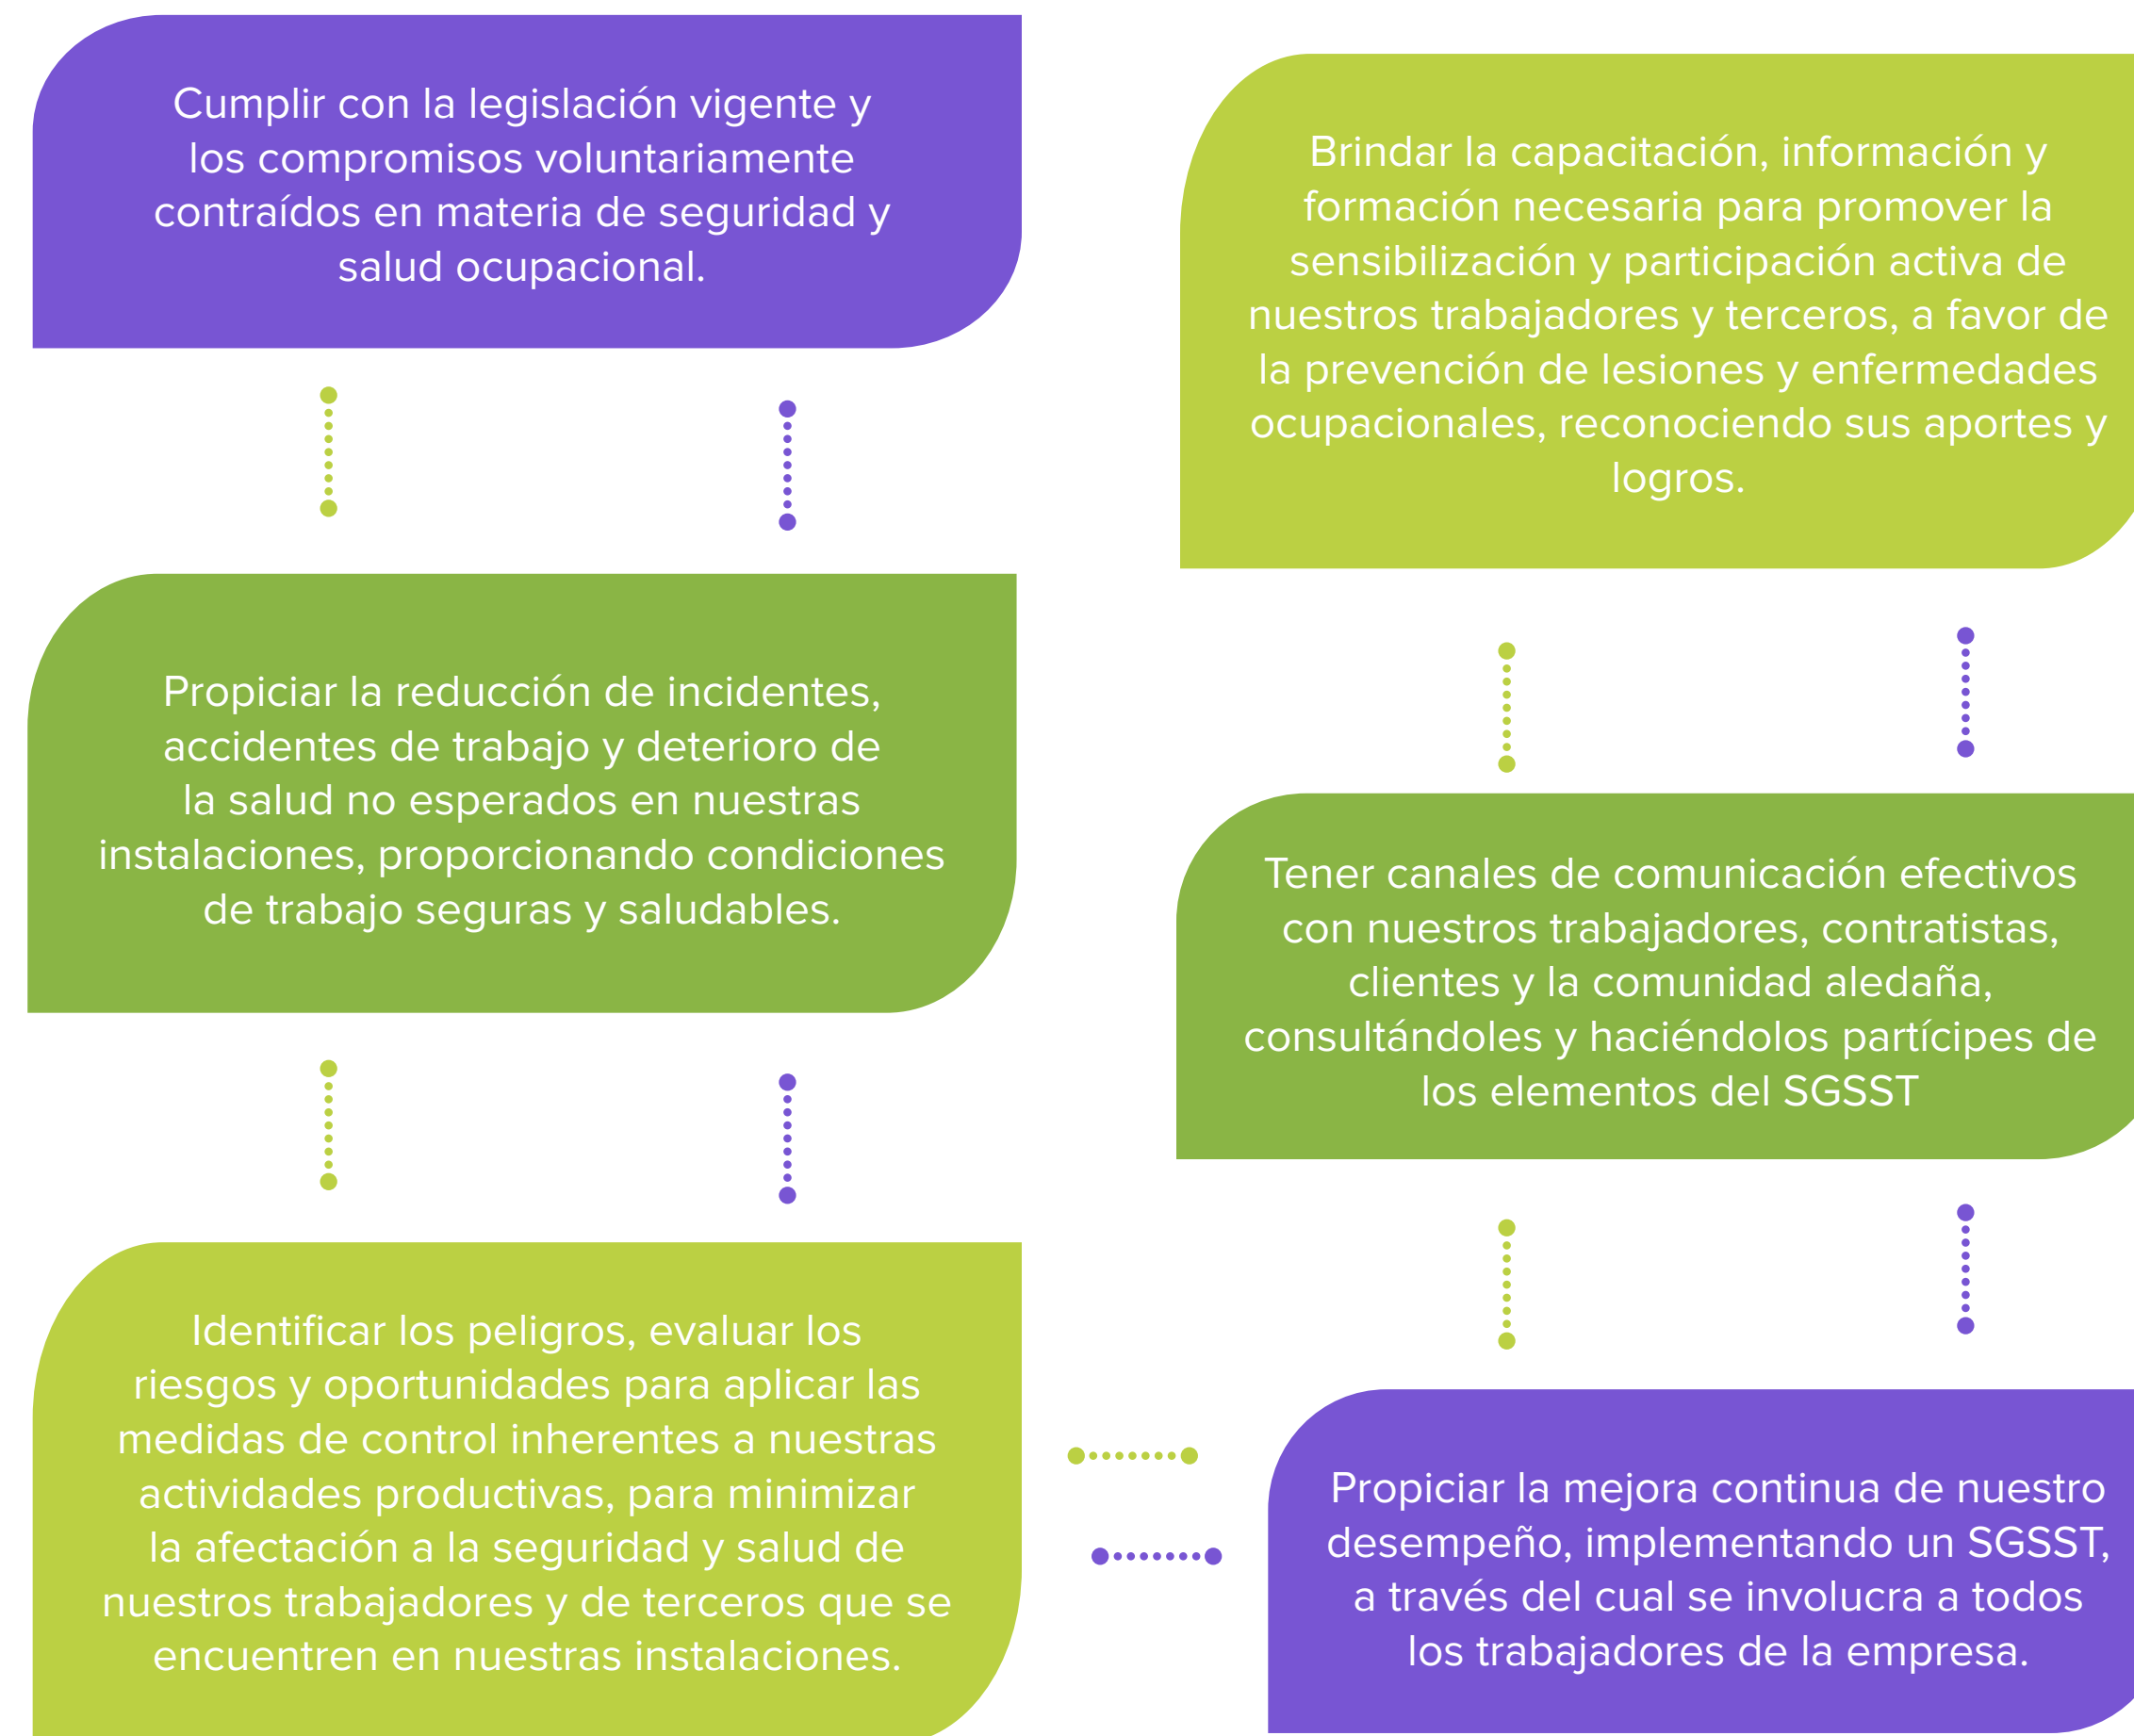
Cumplir con la legislación vigente y los compromisos voluntariamente contraídos en materia de seguridad y salud ocupacional.

Propiciar la reducción de incidentes, accidentes de trabajo y deterioro de la salud no esperados en nuestras instalaciones, proporcionando condiciones de trabajo seguras y saludables.

Identificar los peligros, evaluar los riesgos y oportunidades para aplicar las medidas de control inherentes a nuestras actividades productivas, para minimizar la afectación a la seguridad y salud de nuestros trabajadores y de terceros que se encuentren en nuestras instalaciones.

Brindar la capacitación, información y formación necesaria para promover la sensibilización y participación activa de nuestros trabajadores y terceros, a favor de la prevención de lesiones y enfermedades ocupacionales, reconociendo sus aportes y logros.

Tener canales de comunicación efectivos con nuestros trabajadores, contratistas, clientes y la comunidad aledaña, consultándoles y haciéndolos partícipes de los elementos del SGSST

Propiciar la mejora continua de nuestro desempeño, implementando un SGSST, a través del cual se involucra a todos los trabajadores de la empresa.